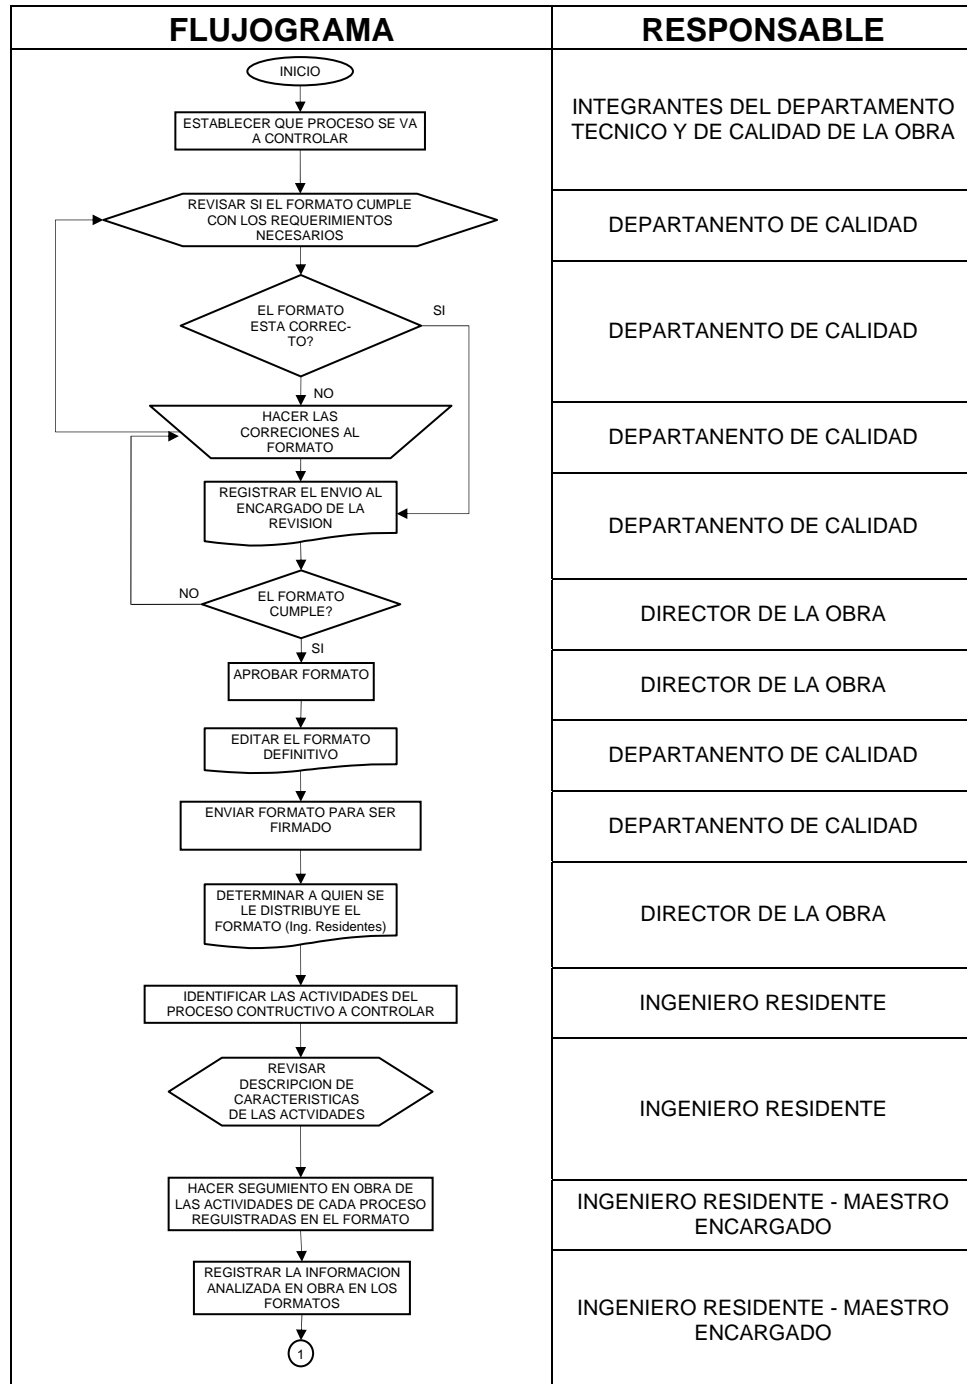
| FLUJOGRAMA | RESPONSABLE |
|---|---|
| INICIO<br>ESTABLECER QUE PROCESO SE VA A CONTROLAR | INTEGRANTES DEL DEPARTAMENTO TECNICO Y DE CALIDAD DE LA OBRA |
| REVISAR SI EL FORMATO CUMPLE CON LOS REQUERIMIENTOS NECESARIOS | DEPARTANENTO DE CALIDAD |
| EL FORMATO ESTA CORRECTO? SI NO | DEPARTANENTO DE CALIDAD |
| HACER LAS CORRECIONES AL FORMATO | DEPARTANENTO DE CALIDAD |
| REGISTRAR EL ENVIO AL ENCARGADO DE LA REVISION | DEPARTANENTO DE CALIDAD |
| NO EL FORMATO CUMPLE? SI | DIRECTOR DE LA OBRA |
| APROBAR FORMATO | DIRECTOR DE LA OBRA |
| EDITAR EL FORMATO DEFINITIVO | DEPARTANENTO DE CALIDAD |
| ENVIAR FORMATO PARA SER FIRMADO | DEPARTANENTO DE CALIDAD |
| DETERMINAR A QUIEN SE LE DISTRIBUYE EL FORMATO (Ing. Residentes) | DIRECTOR DE LA OBRA |
| IDENTIFICAR LAS ACTIVIDADES DEL PROCESO CONTRUCTIVO A CONTROLAR | INGENIERO RESIDENTE |
| REVISAR DESCRIPCION DE CARACTERISTICAS DE LAS ACTVIDADES | INGENIERO RESIDENTE |
| HACER SEGUIMENTO EN OBRA DE LAS ACTIVIDADES DE CADA PROCESO REGUISTRADAS EN EL FORMATO | INGENIERO RESIDENTE - MAESTRO ENCARGADO |
| REGISTRAR LA INFORMACION ANALIZADA EN OBRA EN LOS FORMATOS<br>1 | INGENIERO RESIDENTE - MAESTRO ENCARGADO |